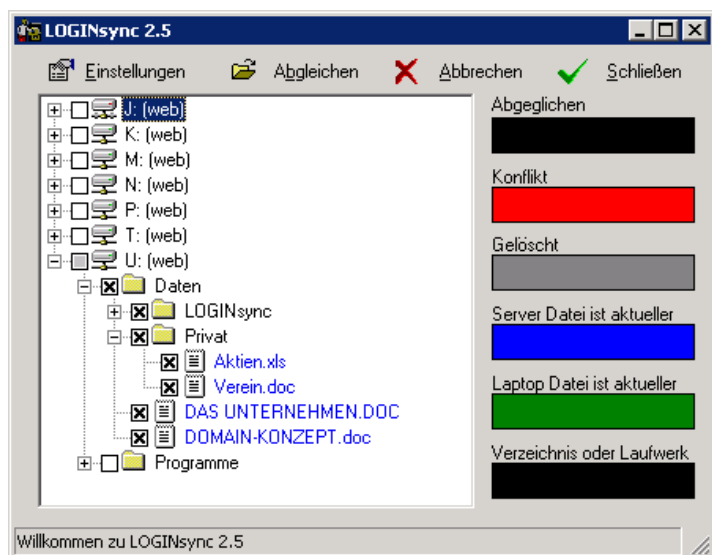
LOGINsync 2.5

Einstellungen
Abgleichen
Abbrechen
Schließen

J: (web)
K: (web)
M: (web)
N: (web)
P: (web)
T: (web)
U: (web)
Daten
LOGINsync
Privat
Aktien.xls
Verein.doc
DAS UNTERNEHMEN.DOC
DOMAIN-KONZEPT.doc
Programme

Abgeglichen
Konflikt
Gelöscht
Server Datei ist aktueller
Laptop Datei ist aktueller
Verzeichnis oder Laufwerk

Willkommen zu LOGINsync 2.5